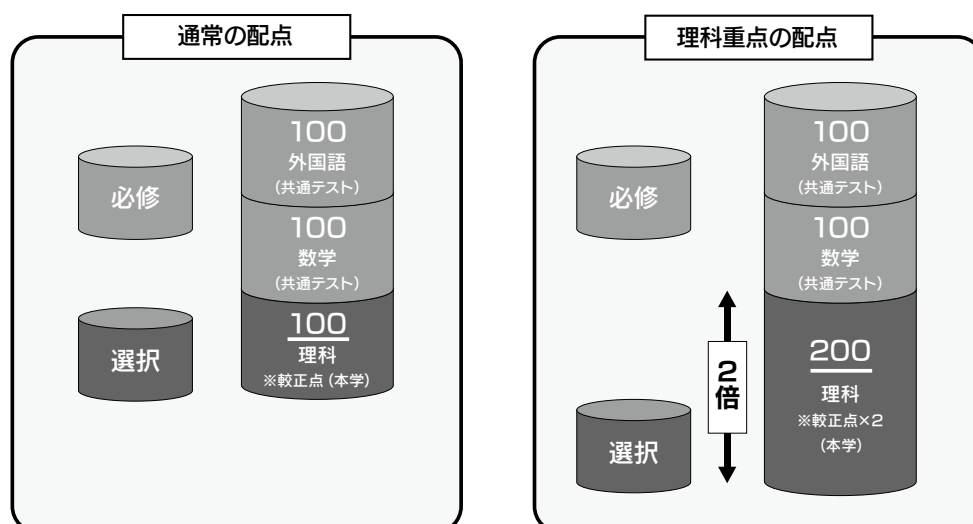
通常の配点

必修

選択

100
外国語
(共通テスト)

100
数学
(共通テスト)

100
理科
※較正点(本学)

理科重点の配点

必修

選択

2倍

100
外国語
(共通テスト)

100
数学
(共通テスト)

200
理科
※較正点×2
(本学)